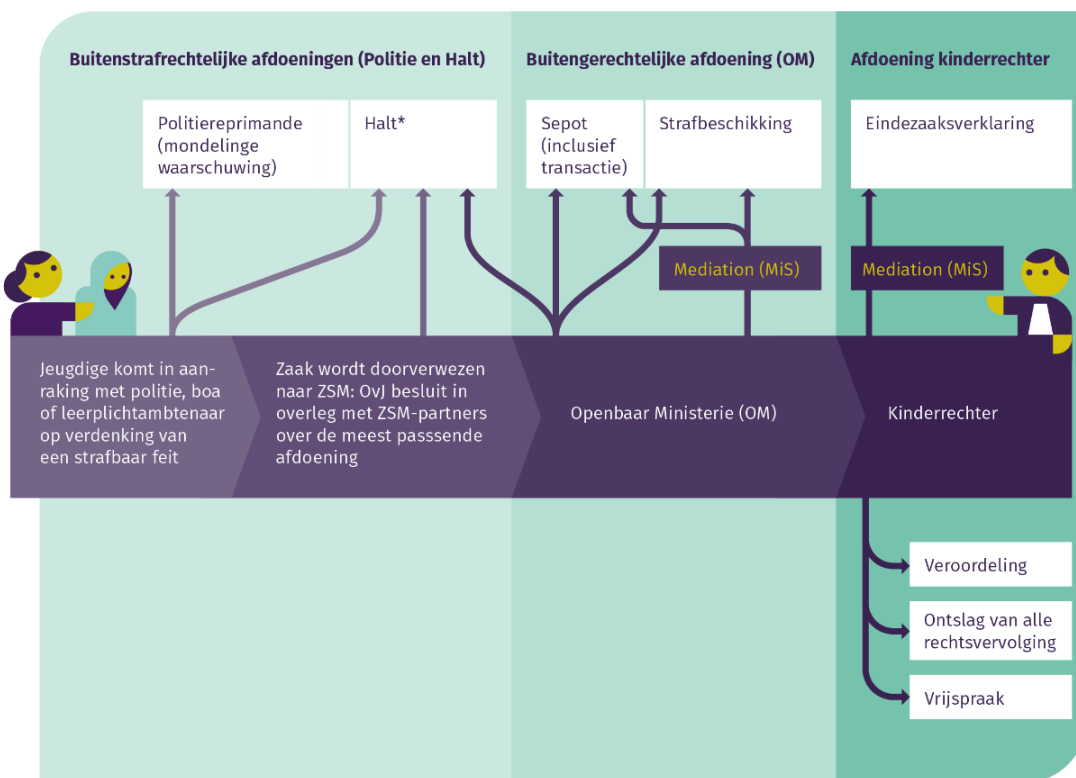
Buitenstrafrechtelijke afdoeningen (Politie en Halt)

Buitengerechtelijke afdoening (OM)

Afdoening kinderrechter

Politiereprimande (mondelinge waarschuwing)

Halt*

Sepot (inclusief transactie)

Strafbeschikking

Eindezaaksverklaring

Mediation (MiS)

Mediation (MiS)

Jeugdige komt in aanraking met politie, boa of leerplichtambtenaar op verdenking van een strafbaar feit

Zaak wordt doorverwezen naar ZSM: OvJ besluit in overleg met ZSM-partners over de meest passsende afdoening

Openbaar Ministerie (OM)

Kinderrechter

Veroordeling

Ontslag van alle rechtsvervolging

Vrijspraak